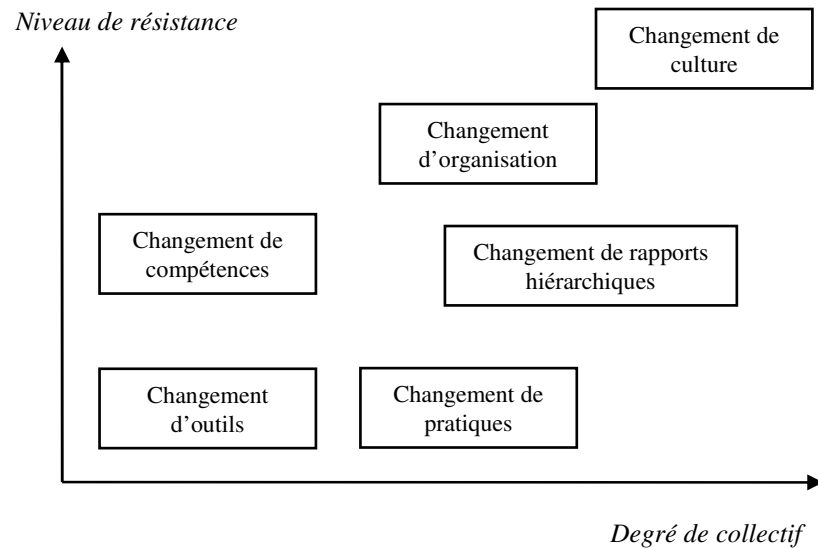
Niveau de résistance

Changement de culture

Changement d'organisation

Changement de compétences

Changement de rapports hiérarchiques

Changement d'outils

Changement de pratiques

Degré de collectif